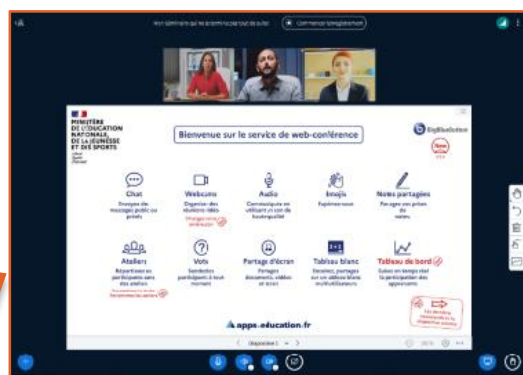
Mon Séminaire qui ne connaît pas pour du succès
Commencer l'enregistrement

MINISTÈRE DE L'ÉDUCATION NATIONALE, DE LA JEUNESSE ET DES SPORTS
Liberté Égalité Fraternité

Bienvenue sur le service de web-conférence

BigBlueButton

Chat
Envoyez des messages public ou privés

Webcams
Organisez des réunions vidéo

Audio
Communiquez en utilisant un son de haute qualité

Emojis
Exprimez-vous

Notes partagées
Partagez vos prises de notes

Ateliers
Répartissez les participants dans des ateliers

Vote
Sondez les participants à tout moment

Partage d'écran
Partagez documents, vidéos et écran

Tableau blanc
Dessinez, partagez sur un tableau blanc multiutilisateurs

Tableau de bord
Suivez en temps réel la participation des apprenants

apps.education.fr

Diapositive 1